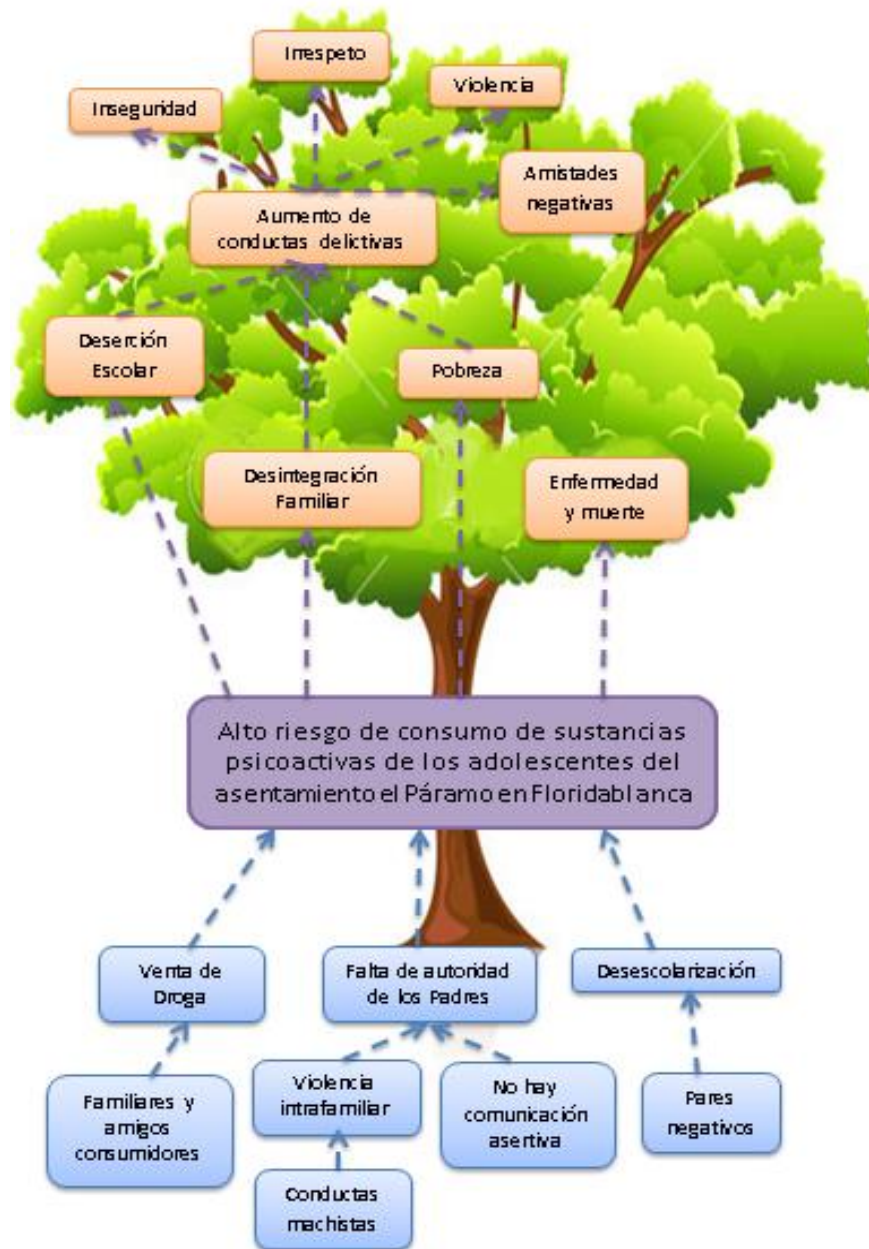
Irrespeto

Violencia

Inseguridad

Amistades negativas

Aumento de conductas delictivas

Deserción Escolar

Pobreza

Desintegración Familiar

Enfermedad y muerte

Alto riesgo de consumo de sustancias psicoactivas de los adolescentes del asentamiento el Páramo en Floridablanca

Venta de Droga

Falta de autoridad de los Padres

Desescolarización

Familiares y amigos consumidores

Violencia intrafamiliar

No hay comunicación asertiva

Pares negativos

Conductas machistas